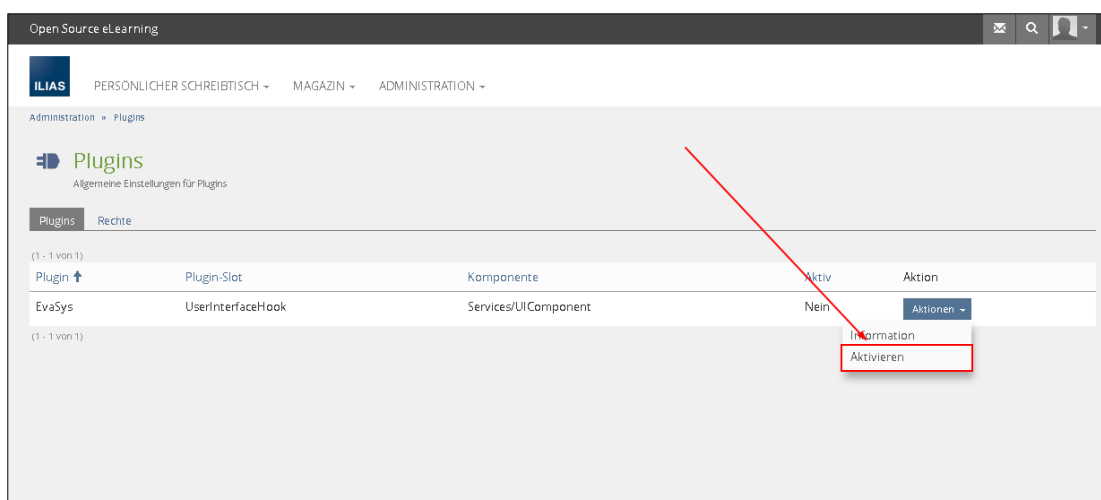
Open Source eLearning

ILIAS

PERSÖNLICHER SCHREIBTISCH ▾ MAGAZIN ▾ ADMINISTRATION ▾

Administration » Plugins

Plugins

Allgemeine Einstellungen für Plugins

Plugins Rechte

(1 - 1 von 1)

| Plugin | Plugin-Slot | Komponente | Aktiv | Aktion |
|---|---|---|---|---|
| EvaSys | UserInterfaceHook | Services/UIComponent | Nein | Aktionen ▾ |

(1 - 1 von 1)

Information

Aktivieren